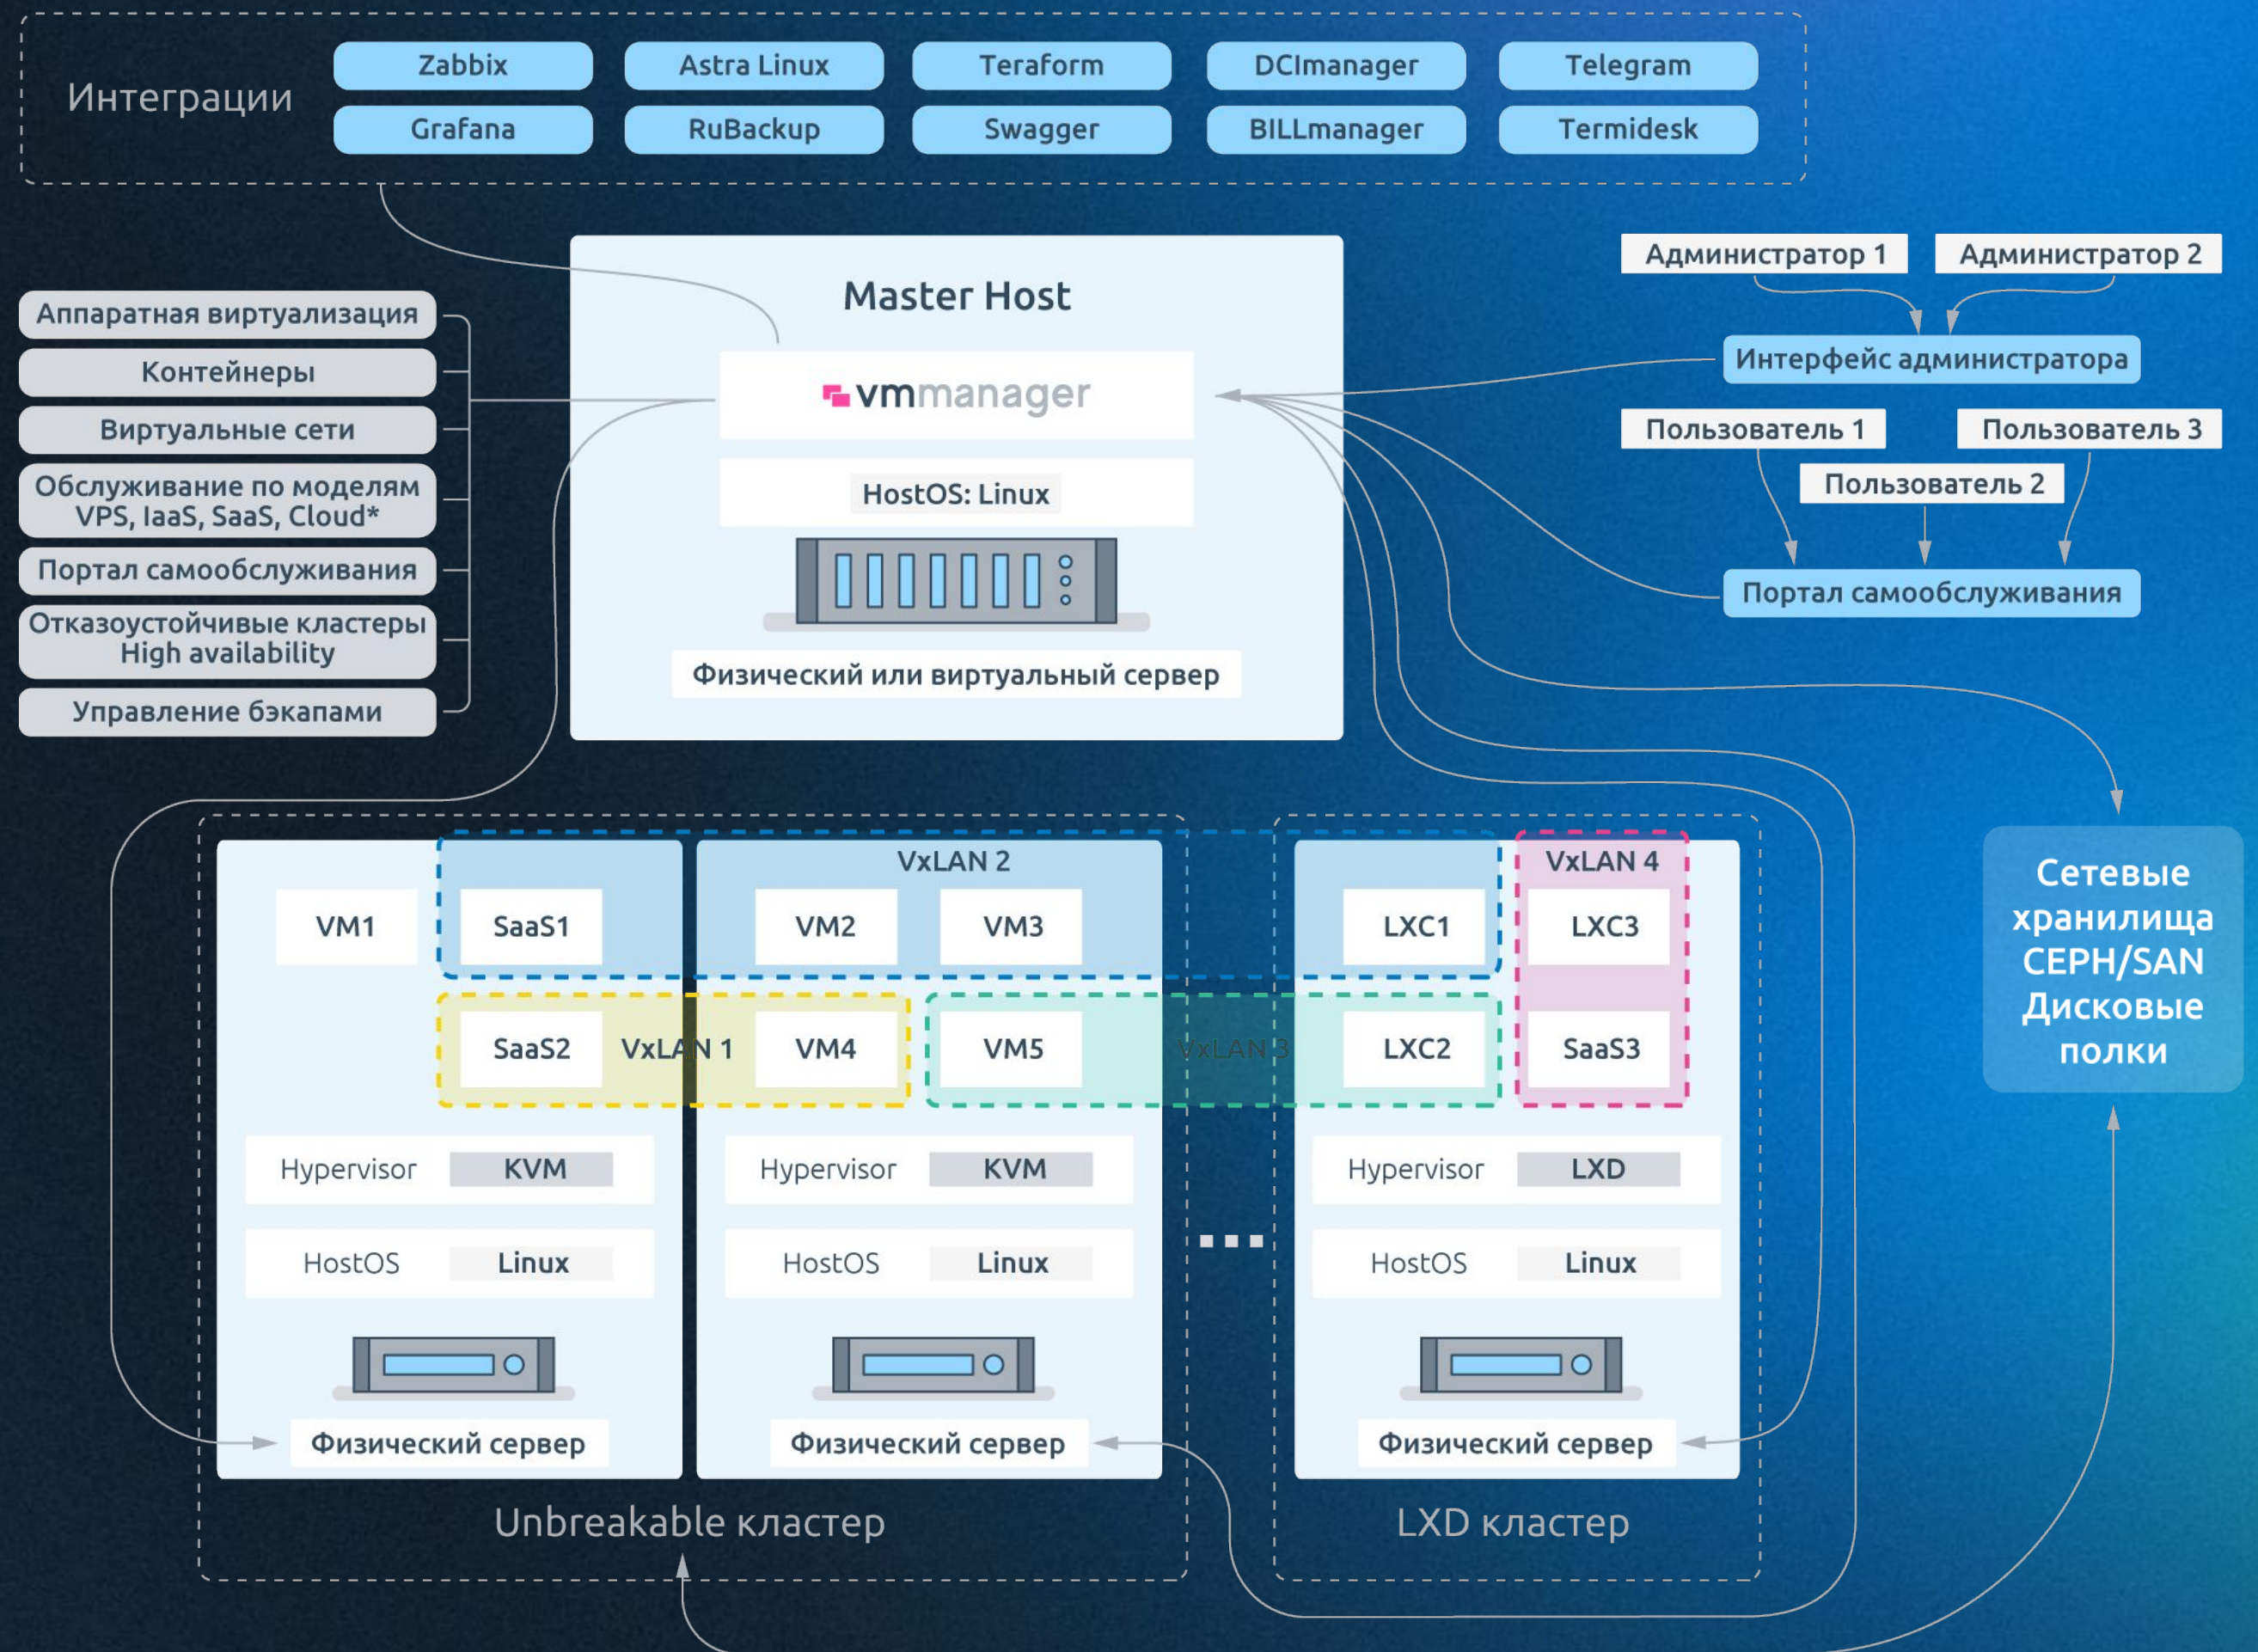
Интеграции

Zabbix
Astra Linux
Teraform
DCImanager
Telegram
Grafana
RuBackup
Swagger
BILLmanager
Termidesk

Аппаратная виртуализация
Контейнеры
Виртуальные сети
Обслуживание по моделям VPS, IaaS, SaaS, Cloud*
Портал самообслуживания
Отказоустойчивые кластеры High availability
Управление бэкапами

Master Host
vmmanager
HostOS: Linux
Физический или виртуальный сервер

Администратор 1
Администратор 2
Интерфейс администратора
Пользователь 1
Пользователь 3
Пользователь 2
Портал самообслуживания

VxLAN 2
VxLAN 4
VM1
SaaS1
VM2
VM3
LXC1
LXC3
SaaS2
VxLAN 1
VM4
VM5
VxLAN 3
LXC2
SaaS3

Сетевые хранилища CEPH/SAN Дисковые полки

Hypervisor KVM
HostOS Linux
Физический сервер

Hypervisor KVM
HostOS Linux
Физический сервер

Hypervisor LXD
HostOS Linux
Физический сервер

Unbreakable кластер
LXD кластер